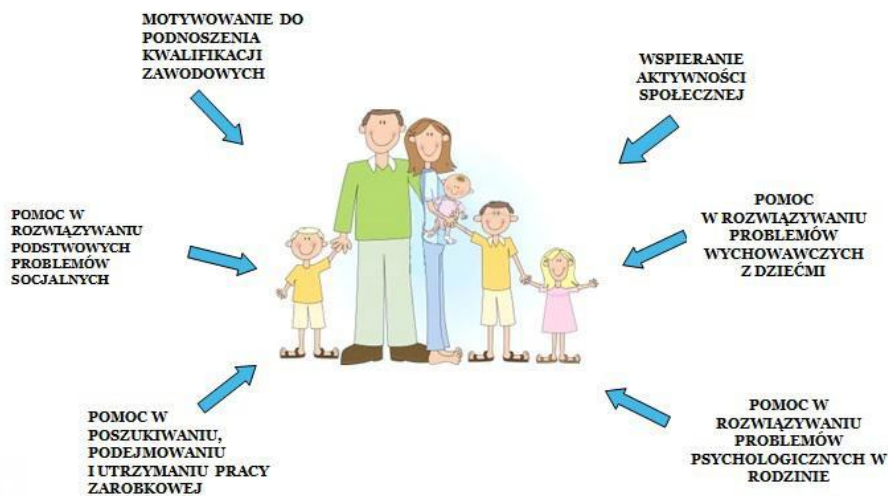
MOTYWOWANIE DO PODNOSZENIA KWALIFIKACJI ZAWODOWYCH

WSPIERANIE AKTYWNOŚCI SPOŁECZNEJ

POMOC W ROZWIĄZYWANIU PODSTWOWYCH PROBLEMÓW SOCJALNYCH

POMOC W ROZWIĄZYWANIU PROBLEMÓW WYCHOWAWCZYCH Z DZIEĆMI

POMOC W POSZUKIWANIU, PODEJMOWANIU I UTRZYMANIU PRACY ZAROBKOWEJ

POMOC W ROZWIĄZYWANIU PROBLEMÓW PSYCHOLOGICZNYCH W RODZINIE